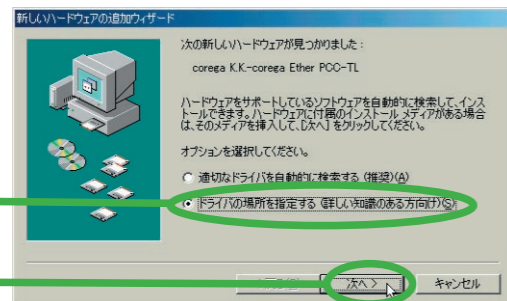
新しいハードウェアの追加ウィザード

次の新しいハードウェアが見つかりました：

corega K.K.-corega Ether PCC-TL

ハードウェアをサポートしているソフトウェアを自動的に検索して、インストールできます。ハードウェアに付属のインストール メディアがある場合は、そのメディアを挿入して、[次へ] をクリックしてください。

オプションを選択してください。

適切なドライバを自動的に検索する (推奨)(A)

ドライバの場所を指定する (詳しい知識のある方向け)(S)

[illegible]

次へ >

キャンセル